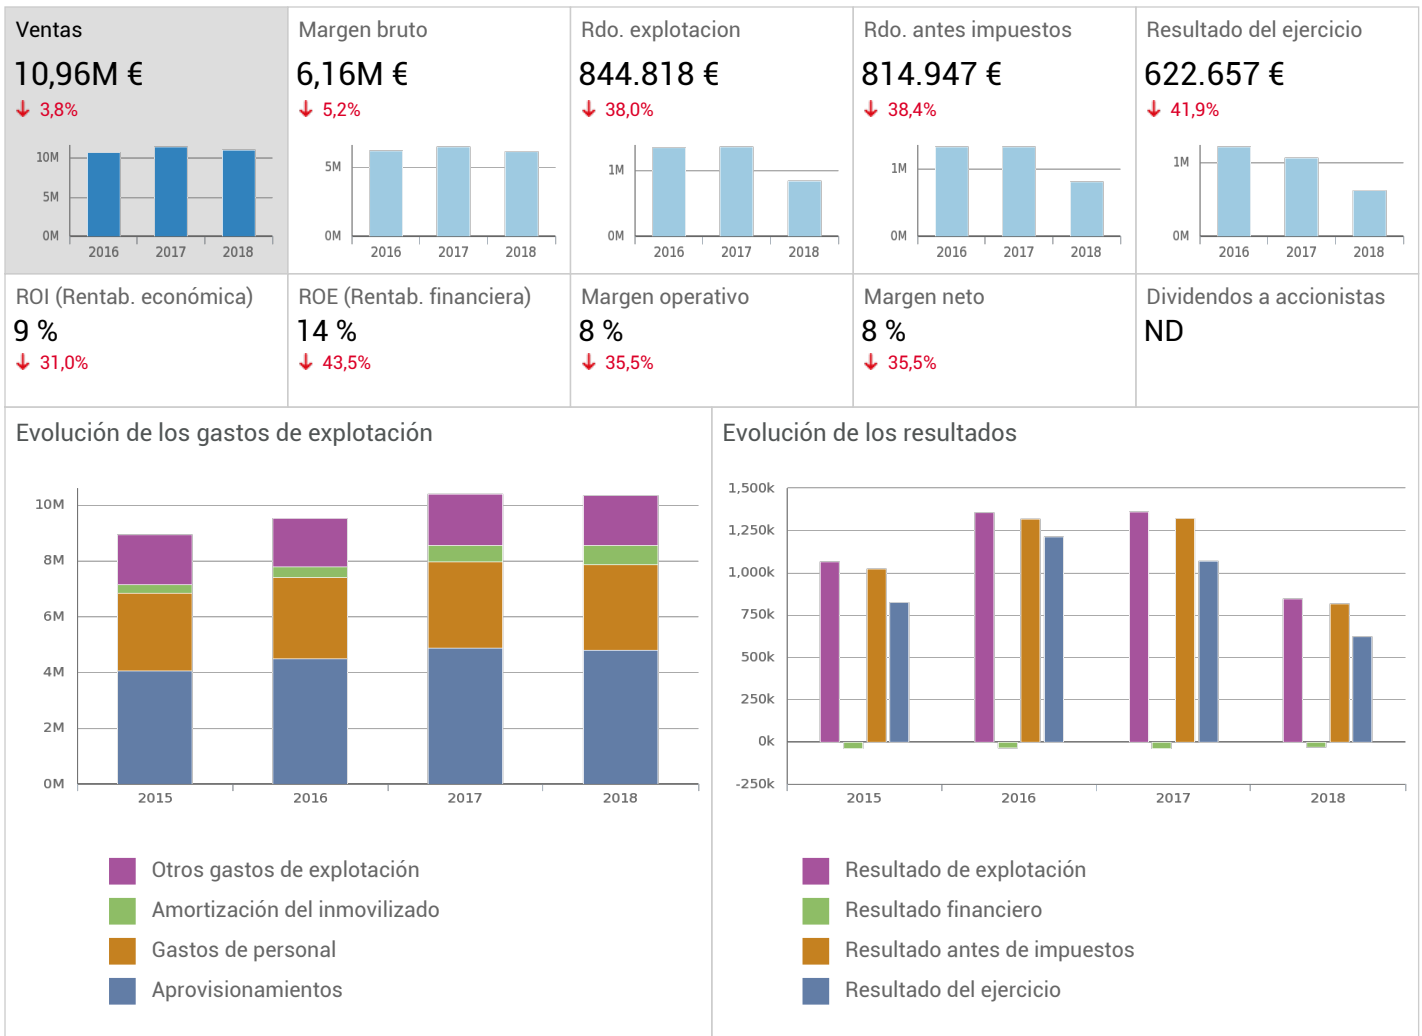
Ventas
10,96M €
3,8%
10M
5M
0M
2016 2017 2018

Margen bruto
6,16M €
5,2%
5M
0M
2016 2017 2018

Rdo. explotacion
844.818 €
38,0%
1M
0M
2016 2017 2018

Rdo. antes impuestos
814.947 €
38,4%
1M
0M
2016 2017 2018

Resultado del ejercicio
622.657 €
41,9%
1M
0M
2016 2017 2018

ROI (Rentab. económica)
9 %
31,0%

ROE (Rentab. financiera)
14 %
43,5%

Margen operativo
8 %
35,5%

Margen neto
8 %
35,5%

Dividendos a accionistas
ND

Evolución de los gastos de explotación
10M
8M
6M
4M
2M
0M
2015 2016 2017 2018

Otros gastos de explotación
Amortización del inmovilizado
Gastos de personal
Aprovisionamientos

Evolución de los resultados
1,500k
1,250k
1,000k
750k
500k
250k
0k
-250k
2015 2016 2017 2018

Resultado de explotación
Resultado financiero
Resultado antes de impuestos
Resultado del ejercicio